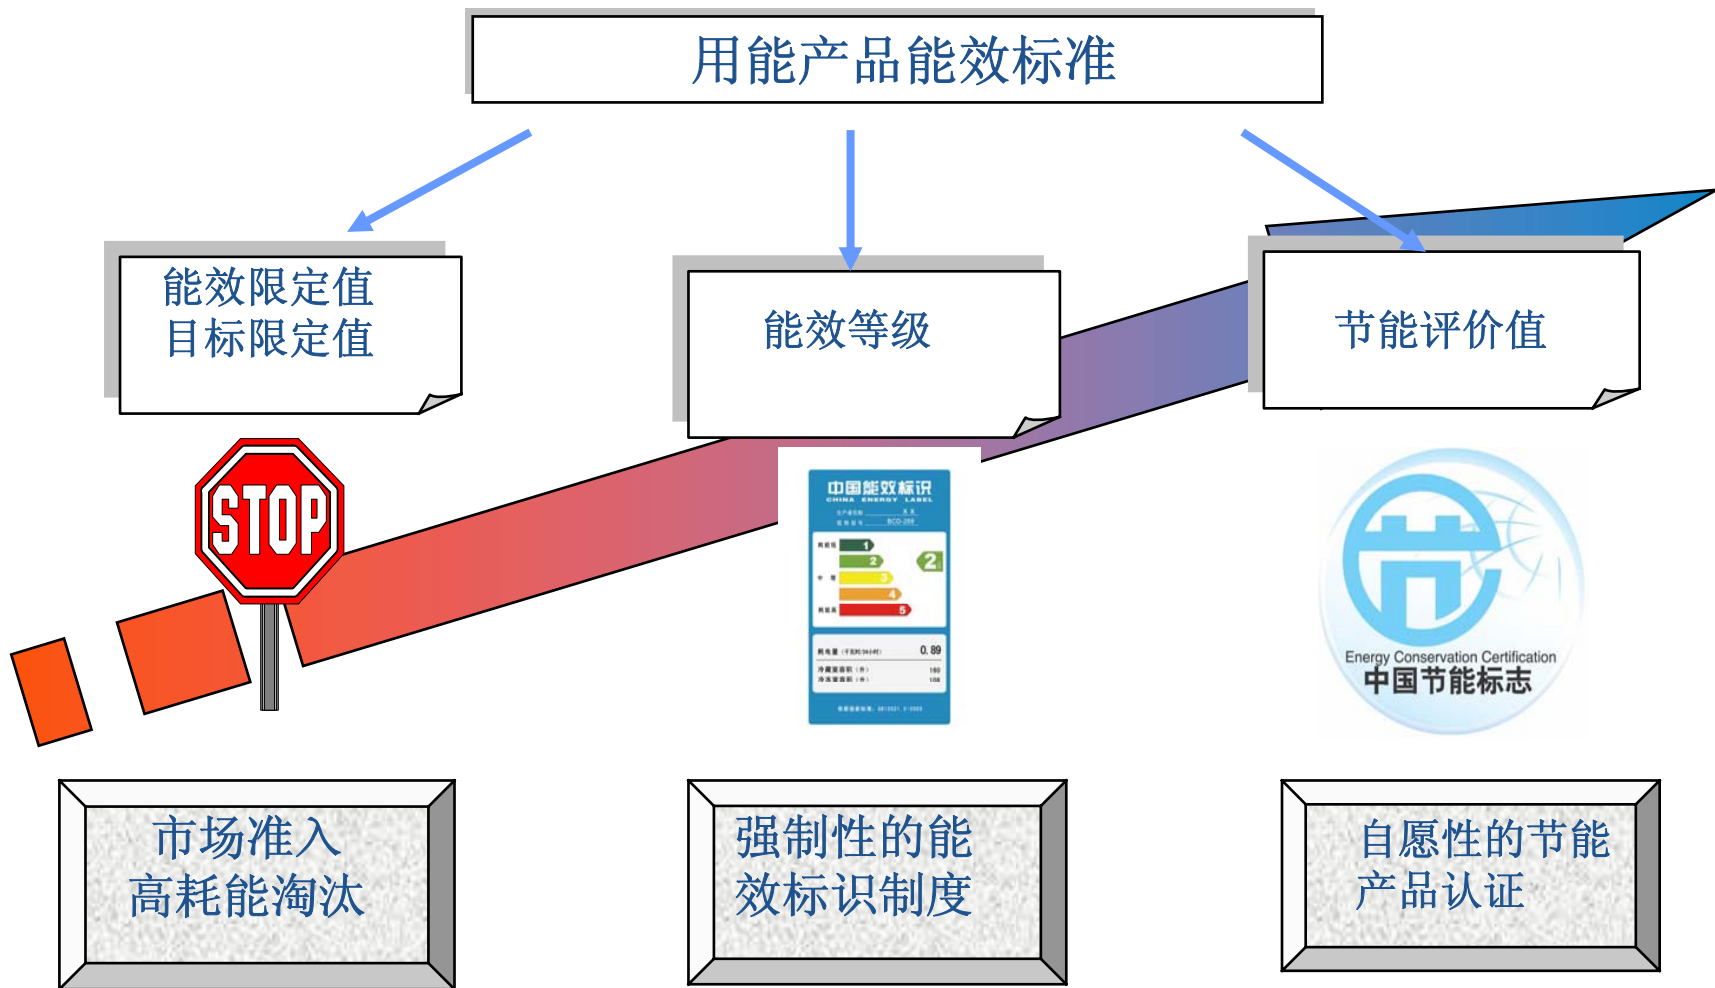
用能产品能效标准

能效限定值
目标限定值

能效等级

节能评价值

STOP

中国能效标识
CHINA ENERGY LABEL

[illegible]

1
2
3
4
5

2

0.89

Energy Conservation Certification
中国节能标志

市场准入
高耗能淘汰

强制性的能效标识制度

自愿性的节能产品认证